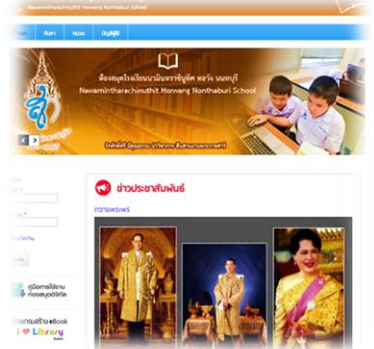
Navamintharachinuthit Horwang Nonthaburi School

ค้นหา

หนังสือ

บัญชีผู้ใช้

ห้องสมุดโรงเรียนนวมินทราชูทิศ หอวัง นนทบุรี

Navamintharachinuthit Horwang Nonthaburi School

ข่าวประชาสัมพันธ์

ภาพพระพร

I ♥ Library